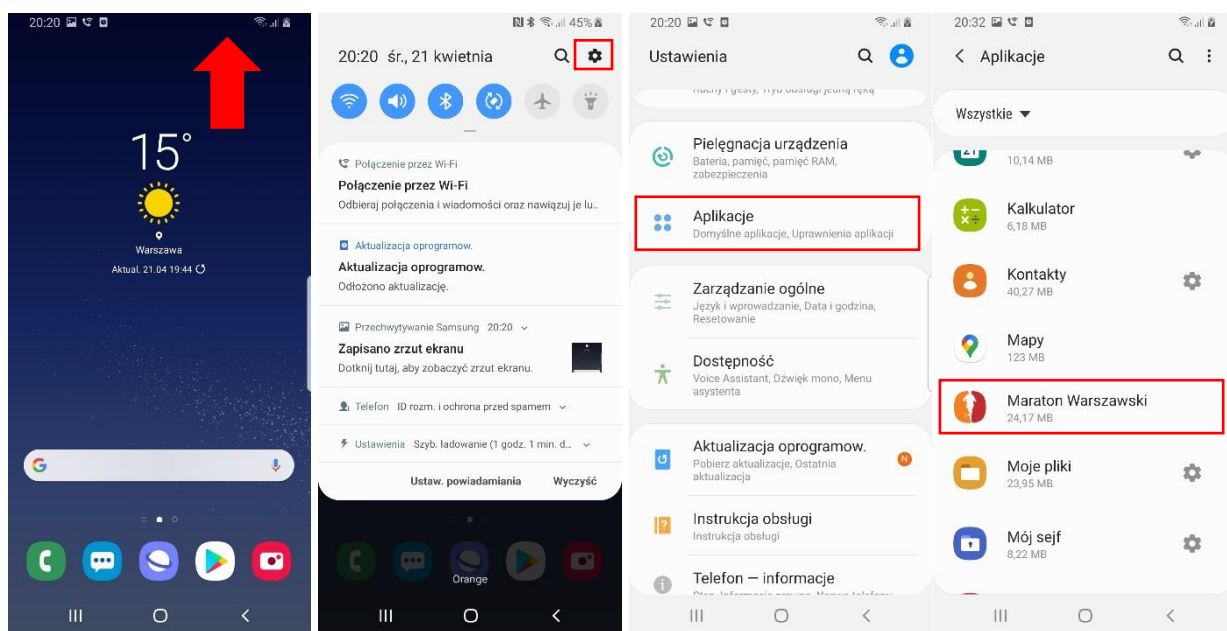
20:20

15°

Warszawa

Aktual. 21.04 19:44

45%

20:20 śr., 21 kwietnia

Połączenie przez Wi-Fi

Połączenie przez Wi-Fi

Odbieraj połączenia i wiadomości oraz nawiązuj je lu..

Aktualizacja oprogramow.

Aktualizacja oprogramow.

Odłożono aktualizację.

Przechwytywanie Samsung 20:20

Zapisano zrzut ekranu

Dotknij tutaj, aby zobaczyć zrzut ekranu.

Telefon ID rozm. i ochrona przed spamem

Ustawienia Szyb. ładowanie (1 godz. 1 min. d...

Ustaw. powiadamiania

Wyczyść

Orange

20:20

Ustawienia

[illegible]

Pielęgnacja urządzenia

Bateria, pamięć, pamięć RAM, zabezpieczenia

Aplikacje

Domyślne aplikacje, Uprawnienia aplikacji

Zarządzanie ogólne

Język i wprowadzanie, Data i godzina, Resetowanie

Dostępność

Voice Assistant, Dźwięk mono, Menu asystenta

Aktualizacja oprogramow.

Pobierz aktualizacje, Ostatnia aktualizacja

N

Instrukcja obsługi

Instrukcja obsługi

Telefon — informacje

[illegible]

20:32

Aplikacje

Wszystkie

10,14 MB

Kalkulator

6,18 MB

Kontakty

40,27 MB

Mapy

123 MB

Maraton Warszawski

24,17 MB

Moje pliki

23,95 MB

Mój sejf

8,22 MB